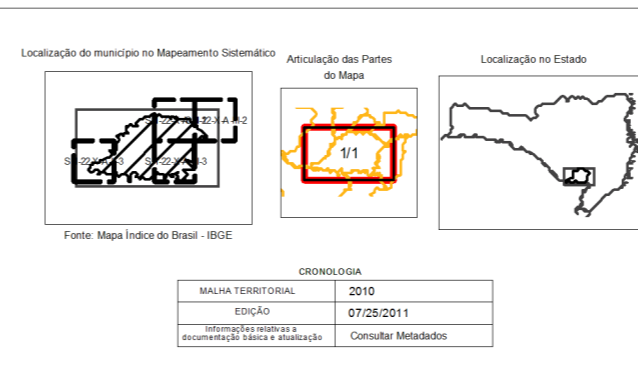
Localização do município no Mapeamento Sistemático

SH-22-X-A-I-2
SH-22-X-A-I-3
SH-22-X-A-I-3

Fonte: Mapa Índice do Brasil - IBGE

Articulação das Partes do Mapa

1/1

Localização no Estado

CRONOLOGIA

| MALHA TERRITORIAL | 2010 |
|---|---|
| EDIÇÃO | 07/25/2011 |
| Informações relativas a documentação básica e atualização | Consultar Metadados |